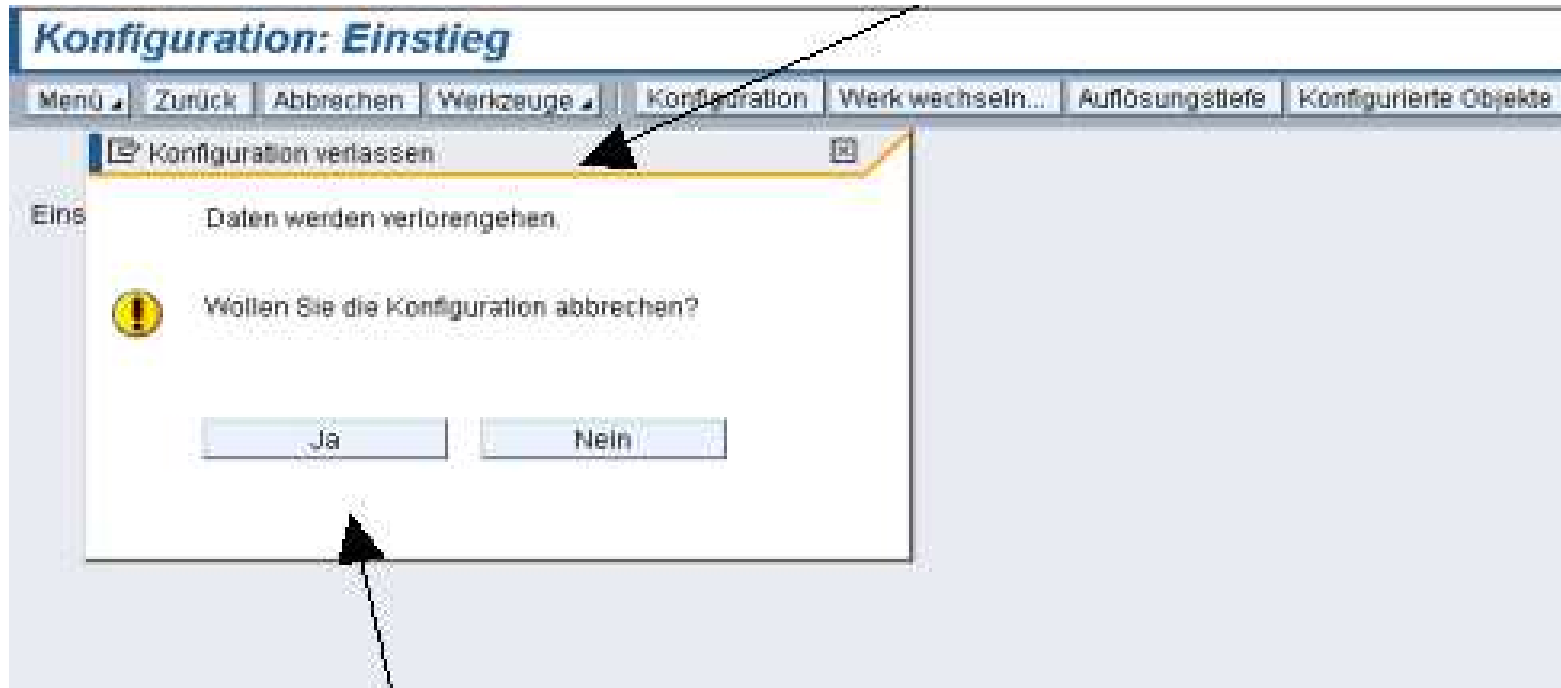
Konfiguration: Einstieg

Menü | Zurück | Abbrechen | Werkzeuge | Konfiguration | Werk wechseln... | Auflösungstiefe | Konfigurierte Objekte

Konfiguration verlassen

Eins

Daten werden verlorengehen.

Wollen Sie die Konfiguration abbrechen?

Ja | Nein